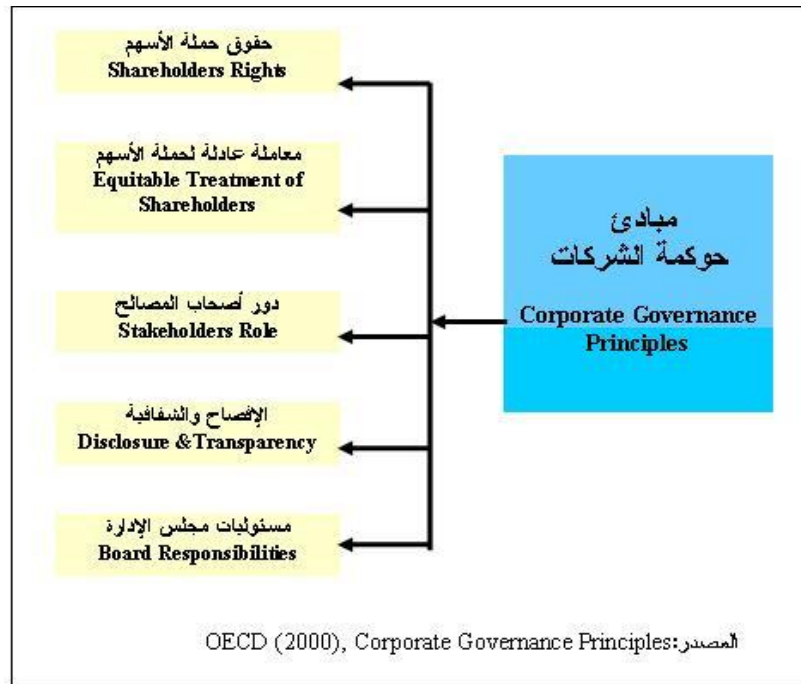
حقوق حملة الأسهم
Shareholders Rights

معاملة عادلة لحملة الأسهم
Equitable Treatment of Shareholders

دور أصحاب المصالح
Stakeholders Role

الإفصاح والشفافية
Disclosure &Transparency

مسئوليات مجلس الإدارة
Board Responsibilities

مبادئ
حوكمة الشركات

Corporate Governance Principles

OECD (2000), Corporate Governance Principles:المصدر